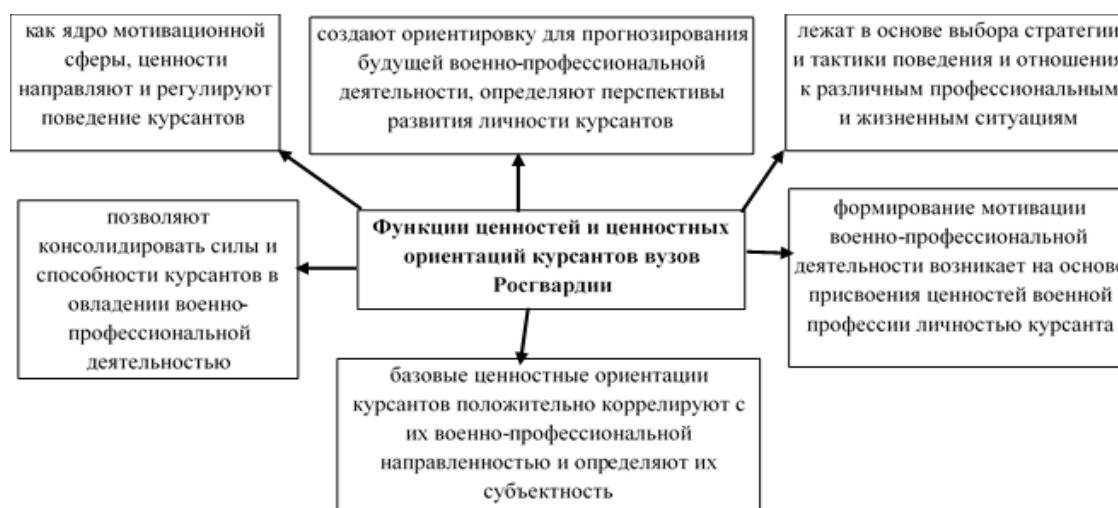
как ядро мотивационной сферы, ценности направляют и регулируют поведение курсантов

создают ориентировку для прогнозирования будущей военно-профессиональной деятельности, определяют перспективы развития личности курсантов

лежат в основе выбора стратегии и тактики поведения и отношения к различным профессиональным и жизненным ситуациям

позволяют консолидировать силы и способности курсантов в овладении военно-профессиональной деятельностью

Функции ценностей и ценностных ориентаций курсантов вузов Росгвардии

формирование мотивации военно-профессиональной деятельности возникает на основе присвоения ценностей военной профессии личностью курсанта

базовые ценностные ориентации курсантов положительно коррелируют с их военно-профессиональной направленностью и определяют их субъектность